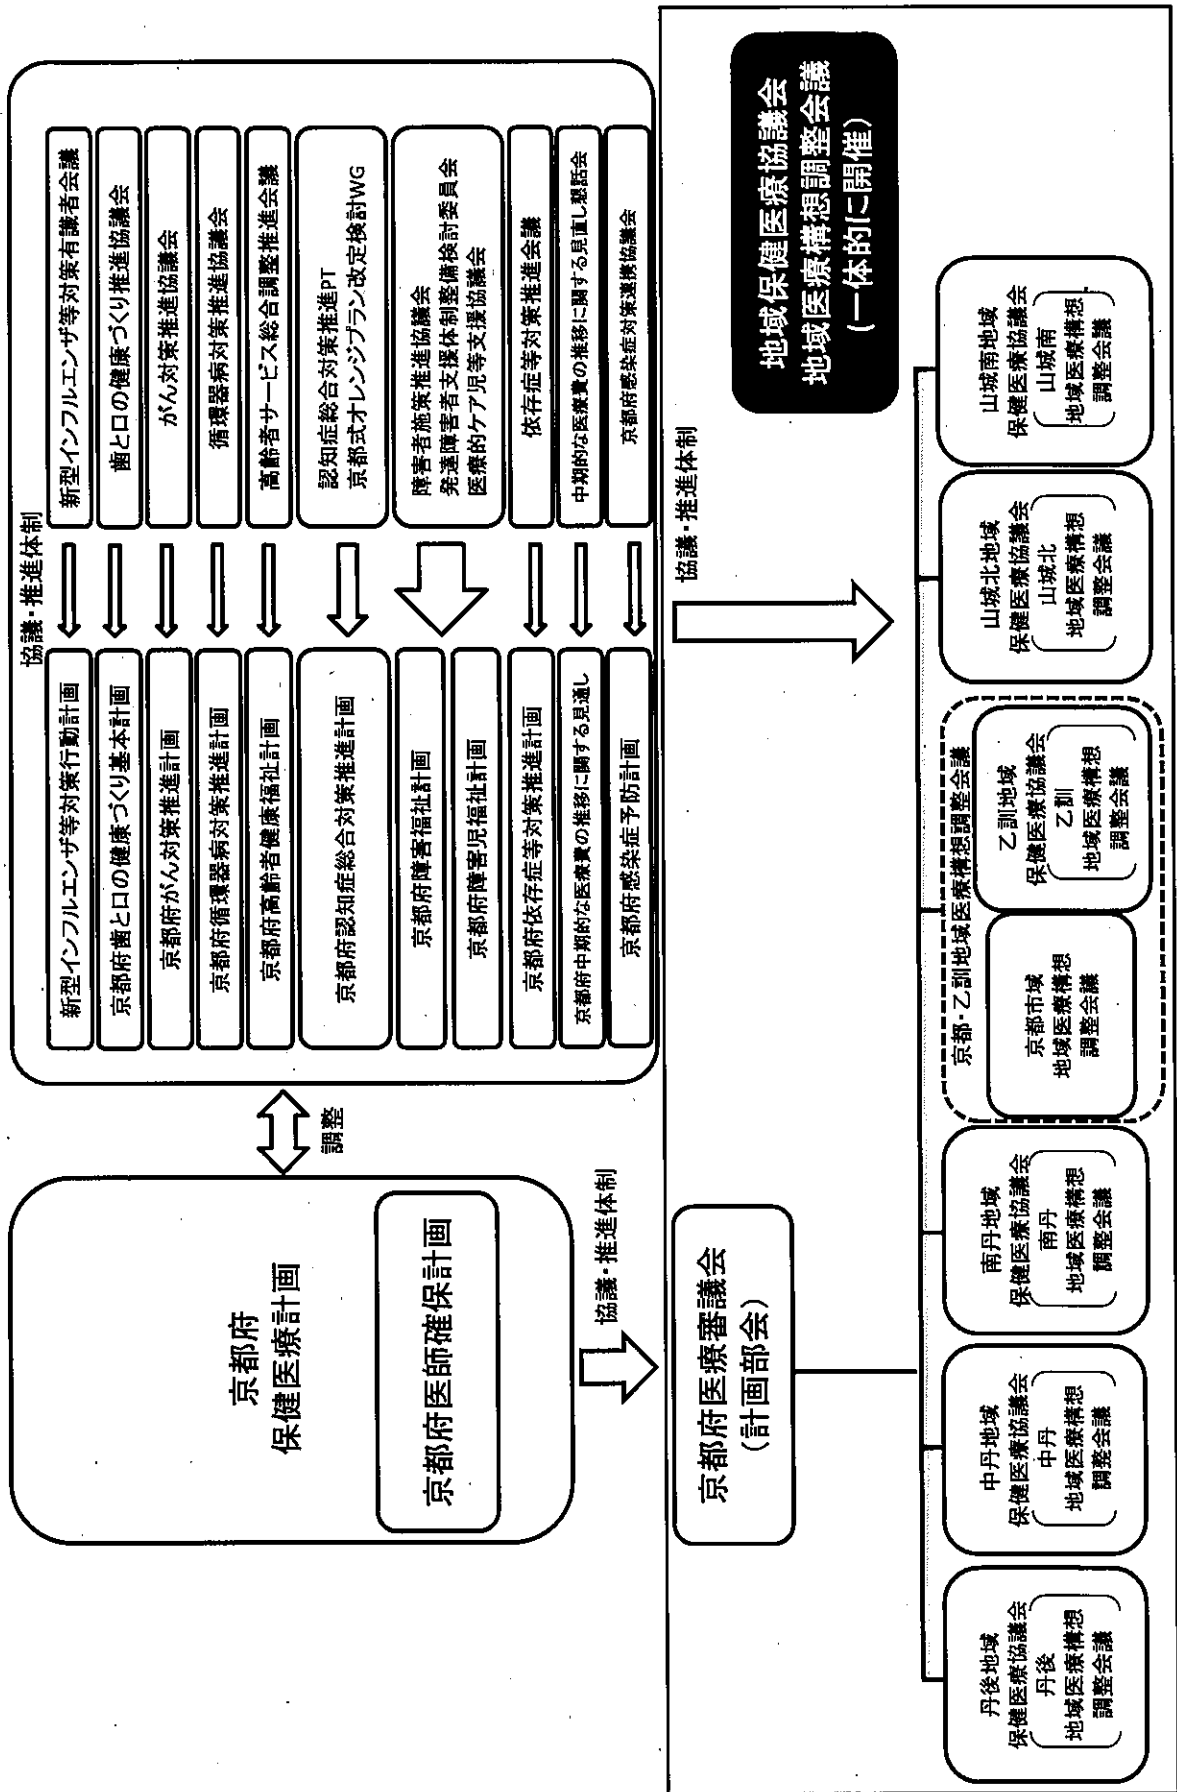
京都府
保健医療計画

京都府医師確保計画

調整

協議・推進体制

新型インフルエンザ等対策行動計画
京都府歯と口の健康づくり基本計画
京都府がん対策推進計画
京都府循環器病対策推進計画
京都府高齢者健康福祉計画
京都府認知症総合対策推進計画
京都府障害福祉計画
京都府障害児福祉計画
京都府依存症等対策推進計画
京都府中期的な医療費の推移に関する見通し
京都府感染症予防計画

新型インフルエンザ等対策有識者会議
歯と口の健康づくり推進協議会
がん対策推進協議会
循環器病対策推進協議会
高齢者サービス総合調整推進会議
認知症総合対策推進PT
京都式オレンジプラン改定検討WG
障害者施策推進協議会
発達障害者支援体制整備検討委員会
医療的ケア児等支援協議会
依存症対策推進会議
中期的な医療費の推移に関する見直し懇話会
京都府感染症対策連携協議会

協議・推進体制

京都府医療審議会
（計画部会）

協議・推進体制

地域保健医療協議会
地域医療構想調整会議
（一体的に開催）

丹後地域
保健医療協議会
丹後
地域医療構想
調整会議

中丹地域
保健医療協議会
中丹
地域医療構想
調整会議

南丹地域
保健医療協議会
南丹
地域医療構想
調整会議

京都・乙訓地域医療構想調整会議

京都市域
地域医療構想
調整会議

乙訓地域
保健医療協議会
乙訓
地域医療構想
調整会議

山城北地域
保健医療協議会
山城北
地域医療構想
調整会議

山城南地域
保健医療協議会
山城南
地域医療構想
調整会議